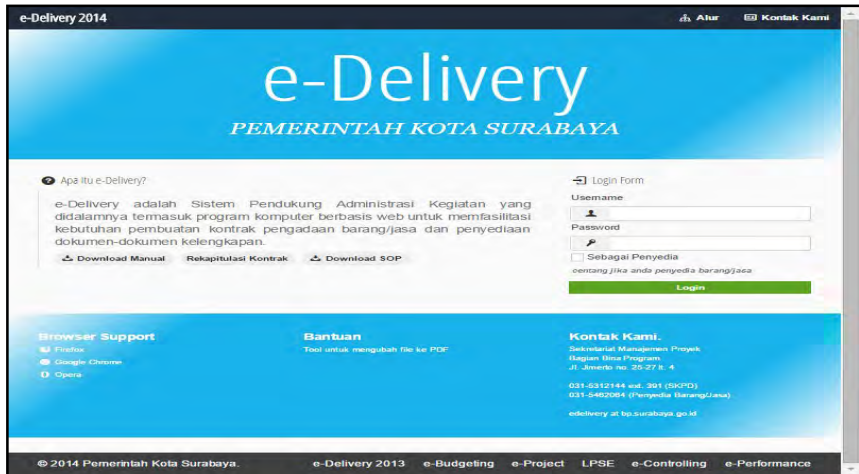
e-Delivery 2014

Alur

Kontak Kami

e-Delivery

PEMERINTAH KOTA SURABAYA

Apa itu e-Delivery?

e-Delivery adalah Sistem Pendukung Administrasi Kegiatan yang didalamnya termasuk program komputer berbasis web untuk memfasilitasi kebutuhan pembuatan kontrak pengadaan barang/jasa dan penyediaan dokumen-dokumen kelengkapan.

Download Manual

Rekapitulasi Kontrak

Download SOP

Login Form

Username

Password

Sebagai Penyedia

centang jika anda penyedia barang/jasa

Login

Browser Support

Firefox

Google Chrome

Opera

Bantuan

Tool untuk mengubah file ke PDF

Kontak Kami.

Sekretariat Manajemen Proyek
Bagian Bina Program
Jl. Jimerto no. 25-27 lt. 4

031-5312144 ext. 391 (SKPD)
031-5462084 (Penyedia Barang/Jasa)

edelivery at bp.surabaya.go.id

© 2014 Pemerintah Kota Surabaya.

e-Delivery 2013

e-Budgeting

e-Project

LPSE

e-Controlling

e-Performance